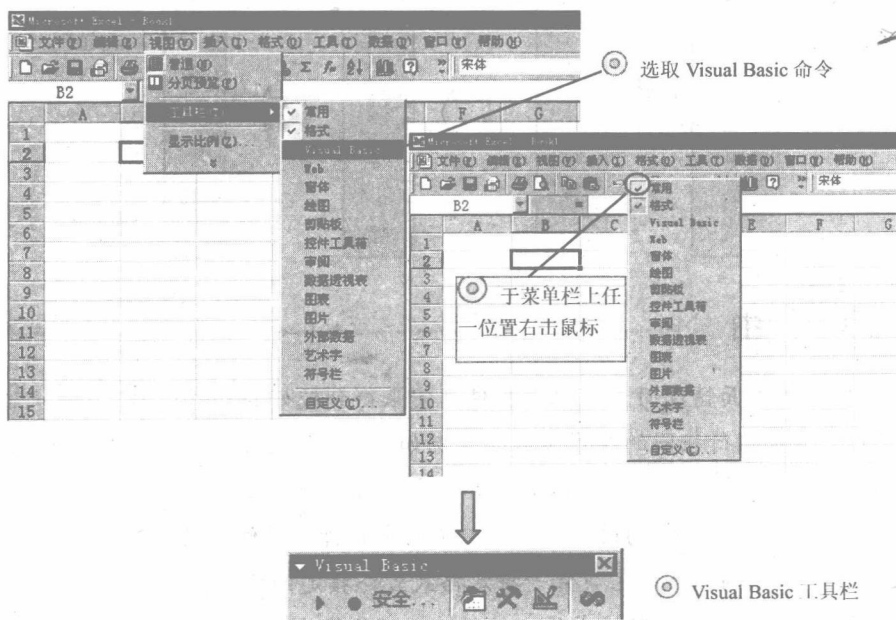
Microsoft Excel - Book1

文件(F) 编辑(E) 视图(V) 插入(I) 格式(O) 工具(T) 数据(D) 窗口(W) 帮助(H)

宋体

B2

普通(N)
分页预览(P)
工具栏(T)
显示比例(Z)...

常用
格式
Visual Basic
Web
窗体
绘图
剪贴板
控件工具箱
审阅
数据透视表
图表
图片
外部数据
艺术字
符号栏
自定义(C)...

A B C D E F G

1 2 3 4 5 6 7 8 9 10 11 12 13 14 15

选取 Visual Basic 命令

Microsoft Excel - Book1

文件(F) 编辑(E) 视图(V) 插入(I) 格式(O) 工具(T) 数据(D) 窗口(W) 帮助(H)

宋体

B2

常用
格式
Visual Basic
Web
窗体
绘图
剪贴板
控件工具箱
审阅
数据透视表
图表
图片
外部数据
艺术字
符号栏
自定义(C)...

于菜单栏上任一位置右击鼠标

Visual Basic

安全...

Visual Basic 工具栏